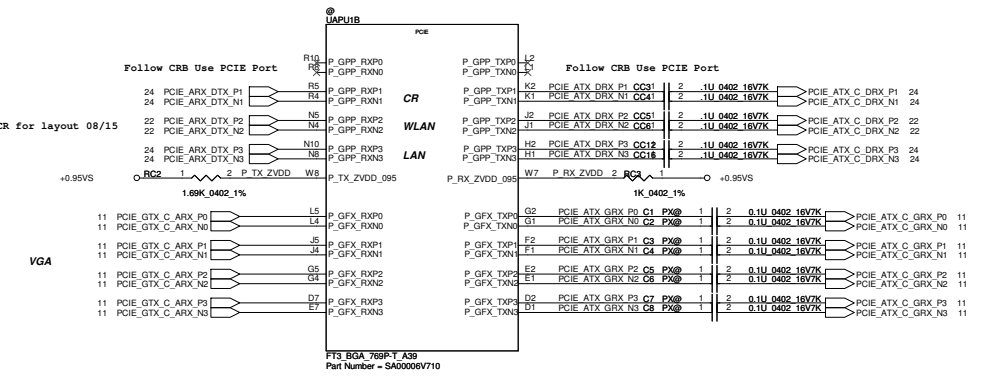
@
UAPU1B

PCIE

Follow CRB Use PCIE Port

Follow CRB Use PCIE Port

CR for layout 08/15

| Net | Pin | Signal | Signal | Pin | Net |
|---|---|---|---|---|---|
|  | R10 | P_GPP_RXP0 | P_GPP_TXP0 | L2 |  |
|  | R8 | P_GPP_RXN0 | P_GPP_TXN0 | L3 |  |
| 24 PCIE_ARX_DTX_P1 | R5 | P_GPP_RXP1 | P_GPP_TXP1 | K2 | PCIE_ATX_DRX_P1 CC3 1 2 .1U_0402_16V7K PCIE_ATX_C_DRX_P1 24 |
| 24 PCIE_ARX_DTX_N1 | R4 | P_GPP_RXN1 | P_GPP_TXN1 | K1 | PCIE_ATX_DRX_N1 CC4 1 2 .1U_0402_16V7K PCIE_ATX_C_DRX_N1 24 |
| 22 PCIE_ARX_DTX_P2 | N5 | P_GPP_RXP2 | P_GPP_TXP2 | J2 | PCIE_ATX_DRX_P2 CC5 1 2 .1U_0402_16V7K PCIE_ATX_C_DRX_P2 22 |
| 22 PCIE_ARX_DTX_N2 | N4 | P_GPP_RXN2 | P_GPP_TXN2 | J1 | PCIE_ATX_DRX_N2 CC6 1 2 .1U_0402_16V7K PCIE_ATX_C_DRX_N2 22 |
| 24 PCIE_ARX_DTX_P3 | N10 | P_GPP_RXP3 | P_GPP_TXP3 | H2 | PCIE_ATX_DRX_P3 CC12 1 2 .1U_0402_16V7K PCIE_ATX_C_DRX_P3 24 |
| 24 PCIE_ARX_DTX_N3 | N8 | P_GPP_RXN3 | P_GPP_TXN3 | H1 | PCIE_ATX_DRX_N3 CC16 1 2 .1U_0402_16V7K PCIE_ATX_C_DRX_N3 24 |
| +0.95VS RC2 1 2 P_TX_ZVDD 1.69K_0402_1% | W8 | P_TX_ZVDD_095 | P_RX_ZVDD_095 | W7 | P_RX_ZVDD 2 RC3 1 +0.95VS 1K_0402_1% |
| 11 PCIE_GTX_C_ARX_P0 | L5 | P_GFX_RXP0 | P_GFX_TXP0 | G2 | PCIE_ATX_GRX_P0 C1 PX@ 1 2 0.1U_0402_16V7K PCIE_ATX_C_GRX_P0 11 |
| 11 PCIE_GTX_C_ARX_N0 | L4 | P_GFX_RXN0 | P_GFX_TXN0 | G1 | PCIE_ATX_GRX_N0 C2 PX@ 1 2 0.1U_0402_16V7K PCIE_ATX_C_GRX_N0 11 |
| 11 PCIE_GTX_C_ARX_P1 | J5 | P_GFX_RXP1 | P_GFX_TXP1 | F2 | PCIE_ATX_GRX_P1 C3 PX@ 1 2 0.1U_0402_16V7K PCIE_ATX_C_GRX_P1 11 |
| 11 PCIE_GTX_C_ARX_N1 | J4 | P_GFX_RXN1 | P_GFX_TXN1 | F1 | PCIE_ATX_GRX_N1 C4 PX@ 1 2 0.1U_0402_16V7K PCIE_ATX_C_GRX_N1 11 |
| 11 PCIE_GTX_C_ARX_P2 | G5 | P_GFX_RXP2 | P_GFX_TXP2 | E2 | PCIE_ATX_GRX_P2 C5 PX@ 1 2 0.1U_0402_16V7K PCIE_ATX_C_GRX_P2 11 |
| 11 PCIE_GTX_C_ARX_N2 | G4 | P_GFX_RXN2 | P_GFX_TXN2 | E1 | PCIE_ATX_GRX_N2 C6 PX@ 1 2 0.1U_0402_16V7K PCIE_ATX_C_GRX_N2 11 |
| 11 PCIE_GTX_C_ARX_P3 | D7 | P_GFX_RXP3 | P_GFX_TXP3 | D2 | PCIE_ATX_GRX_P3 C7 PX@ 1 2 0.1U_0402_16V7K PCIE_ATX_C_GRX_P3 11 |
| 11 PCIE_GTX_C_ARX_N3 | E7 | P_GFX_RXN3 | P_GFX_TXN3 | D1 | PCIE_ATX_GRX_N3 C8 PX@ 1 2 0.1U_0402_16V7K PCIE_ATX_C_GRX_N3 11 |

CR
WLAN
LAN
VGA

FT3_BGA_769P-T_A39
Part Number = SA00006V710